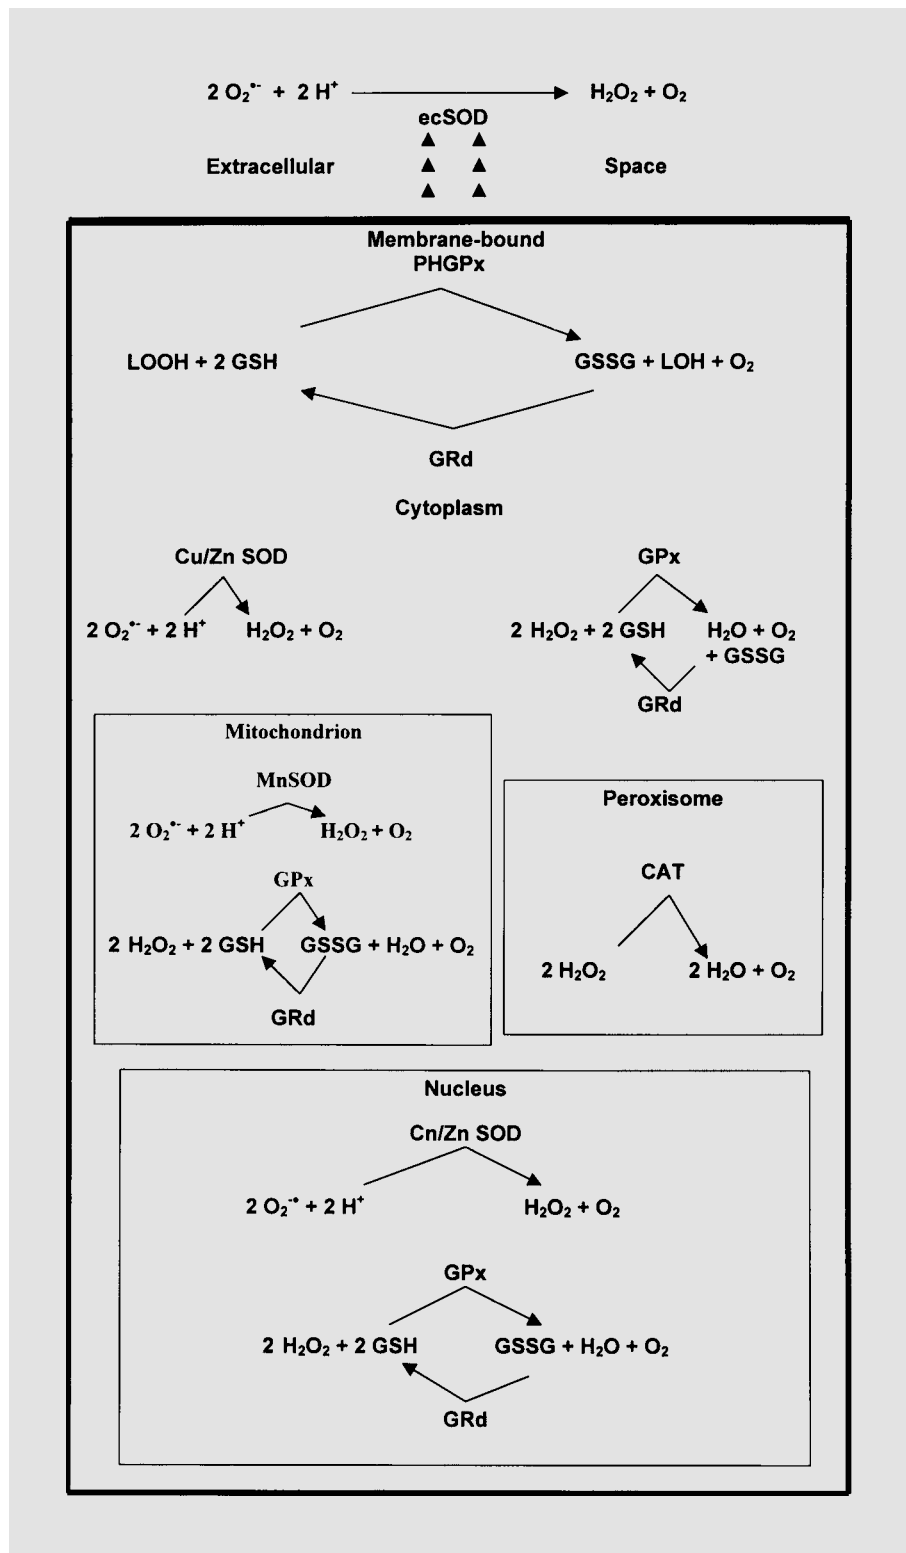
$2\ O_2^{\bullet-} + 2\ H^+ \longrightarrow H_2O_2 + O_2$

ecSOD

Extracellular Space

Membrane-bound PHGPx

$LOOH + 2\ GSH$ $GSSG + LOH + O_2$

GRd

Cytoplasm

Cu/Zn SOD

$2\ O_2^{\bullet-} + 2\ H^+$ $H_2O_2 + O_2$

GPx

$2\ H_2O_2 + 2\ GSH$ $H_2O + O_2 + GSSG$

GRd

Mitochondrion

MnSOD

$2\ O_2^{\bullet-} + 2\ H^+$ $H_2O_2 + O_2$

GPx

$2\ H_2O_2 + 2\ GSH$ $GSSG + H_2O + O_2$

GRd

Peroxisome

CAT

$2\ H_2O_2$ $2\ H_2O + O_2$

Nucleus

Cn/Zn SOD

$2\ O_2^{-\bullet} + 2\ H^+$ $H_2O_2 + O_2$

GPx

$2\ H_2O_2 + 2\ GSH$ $GSSG + H_2O + O_2$

GRd